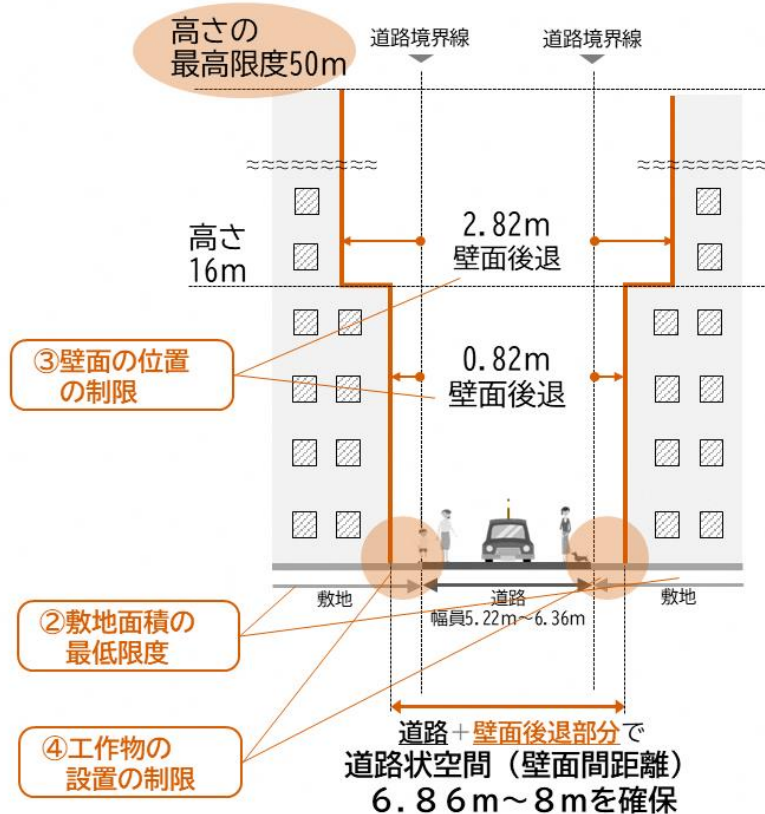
高さの
最高限度50m

道路境界線

道路境界線

高さ
16m

2.82m
壁面後退

③壁面の位置
の制限

0.82m
壁面後退

敷地

道路
幅員5.22m～6.36m

敷地

②敷地面積の
最低限度

④工作物の
設置の制限

道路＋壁面後退部分で
道路状空間（壁面間距離）
6.86m～8mを確保